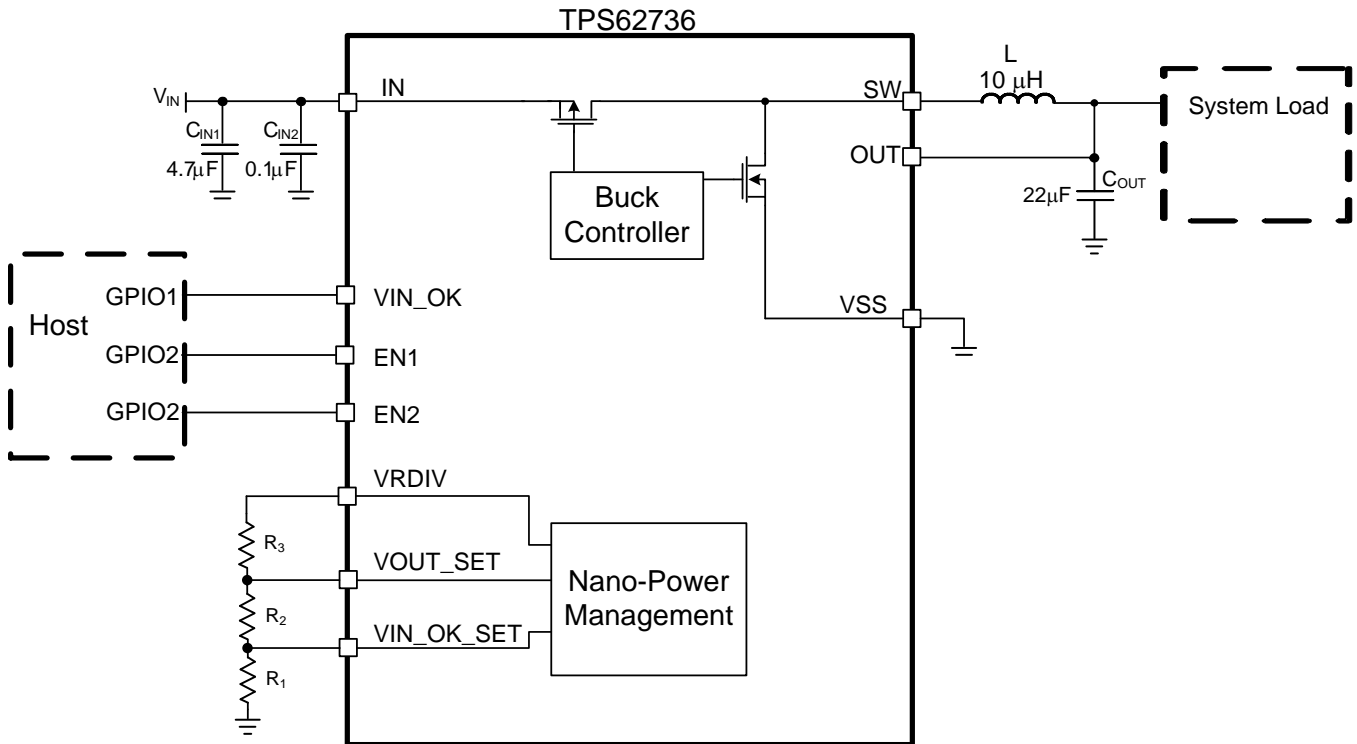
TPS62736

$V_{IN}$

$C_{IN1}$
4.7μF

$C_{IN2}$
0.1μF

IN

Buck Controller

SW

L
10 μH

System Load

OUT

22μF

$C_{OUT}$

Host

GPIO1

GPIO2

GPIO2

VIN_OK

EN1

EN2

VSS

VRDIV

$R_3$

VOUT_SET

$R_2$

VIN_OK_SET

$R_1$

Nano-Power Management